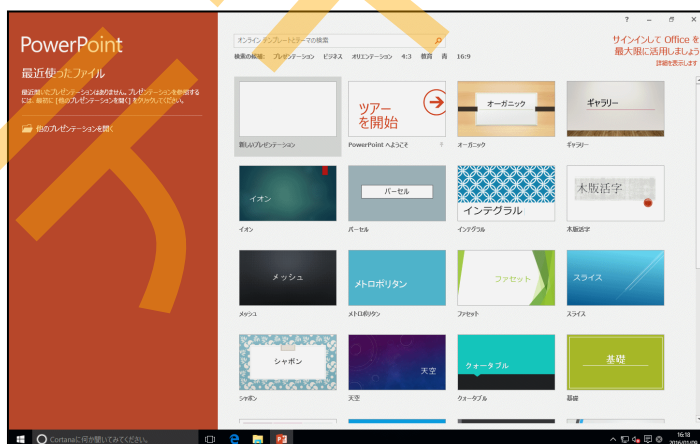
PowerPoint

最近使ったファイル

最近開いたプレゼンテーションはありません。プレゼンテーションを参照するには、最初に [他のプレゼンテーションを開く] をクリックしてください。

他のプレゼンテーションを開く

オンライン テンプレートとテーマの検索

検索の候補: プレゼンテーション ビジネス オリエンテーション 4:3 教育 青 16:9

サインインして Office を最大限に活用しましょう
詳細を表示します

? – ▢ ✕

新しいプレゼンテーション

ツアーを開始
PowerPoint へようこそ

オーガニック
オーガニック

ギャラリー
ギャラリー

イオン
イオン

パーセル
パーセル

インテグラル
インテグラル

木版活字
木版活字

メッシュ
メッシュ

メトロポリタン
メトロポリタン

ファセット
ファセット

スライス
スライス

シャボン
シャボン

天空
天空

クォータブル
クォータブル

基礎
基礎

Cortanaに何か聞いてみてください。

16:18
2016/03/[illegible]